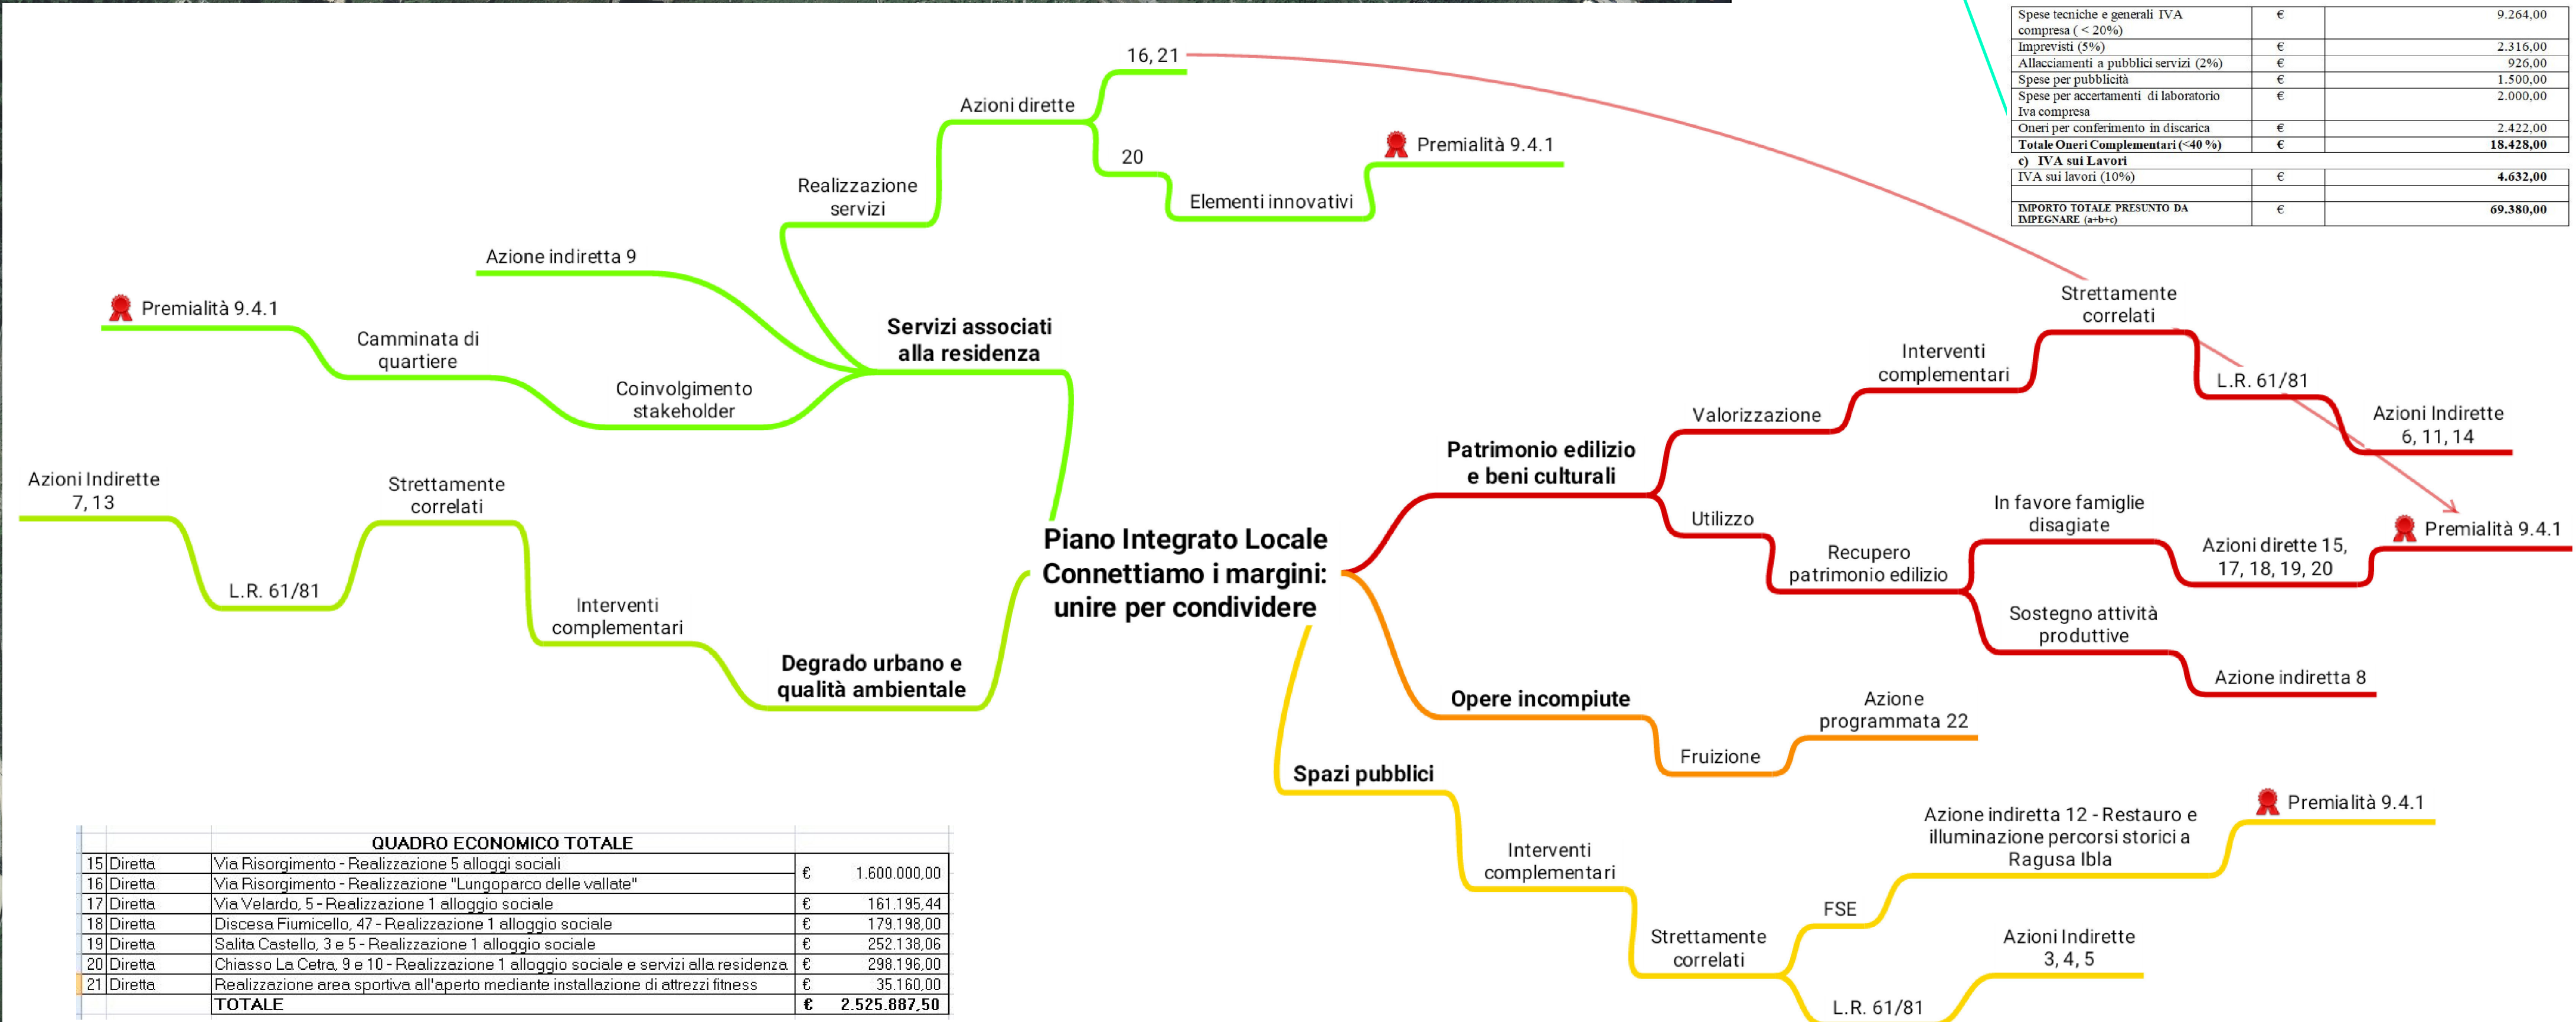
| Spese tecniche e generali IVA compresa ( < 20%) | € | 9.264,00 |
|---|---|---|
| Imprevisti (5%) | € | 2.316,00 |
| Allacciamenti a pubblici servizi (2%) | € | 926,00 |
| Spese per pubblicità | € | 1.500,00 |
| Spese per accertamenti di laboratorio Iva compresa | € | 2.000,00 |
| Oneri per conferimento in discarica | € | 2.422,00 |
| Totale Oneri Complementari (<40 %) | € | 18.428,00 |
| c) IVA sui Lavori | | |
| IVA sui lavori (10%) | € | 4.632,00 |
| | | |
| IMPORTO TOTALE PRESUNTO DA IMPEGNARE (a+b+c) | € | 69.380,00 |

Piano Integrato Locale Connettiamo i margini: unire per condividere

Servizi associati alla residenza
Realizzazione servizi
Azioni dirette
16, 21
20
Elementi innovativi
Premialità 9.4.1
Azione indiretta 9
Coinvolgimento stakeholder
Camminata di quartiere
Premialità 9.4.1

Degrado urbano e qualità ambientale
Interventi complementari
Strettamente correlati
L.R. 61/81
Azioni Indirette 7, 13

Patrimonio edilizio e beni culturali
Valorizzazione
Interventi complementari
Strettamente correlati
L.R. 61/81
Azioni Indirette 6, 11, 14
Premialità 9.4.1
Utilizzo
Recupero patrimonio edilizio
In favore famiglie disagiate
Azioni dirette 15, 17, 18, 19, 20
Sostegno attività produttive
Azione indiretta 8

Opere incompiute
Fruizione
Azione programmata 22

Spazi pubblici
Interventi complementari
Strettamente correlati
FSE
Azione indiretta 12 - Restauro e illuminazione percorsi storici a Ragusa Ibla
Premialità 9.4.1
L.R. 61/81
Azioni Indirette 3, 4, 5

| | | QUADRO ECONOMICO TOTALE | | |
|---|---|---|---|---|
| 15 | Diretta | Via Risorgimento - Realizzazione 5 alloggi sociali | € | 1.600.000,00 |
| 16 | Diretta | Via Risorgimento - Realizzazione "Lungoparco delle vallate" | | |
| 17 | Diretta | Via Velardo, 5 - Realizzazione 1 alloggio sociale | € | 161.195,44 |
| 18 | Diretta | Discesa Fiumicello, 47 - Realizzazione 1 alloggio sociale | € | 179.198,00 |
| 19 | Diretta | Salita Castello, 3 e 5 - Realizzazione 1 alloggio sociale | € | 252.138,06 |
| 20 | Diretta | Chiasso La Cetra, 9 e 10 - Realizzazione 1 alloggio sociale e servizi alla residenza | € | 298.196,00 |
| 21 | Diretta | Realizzazione area sportiva all'aperto mediante installazione di attrezzi fitness | € | 35.160,00 |
| | | TOTALE | € | 2.525.887,50 |